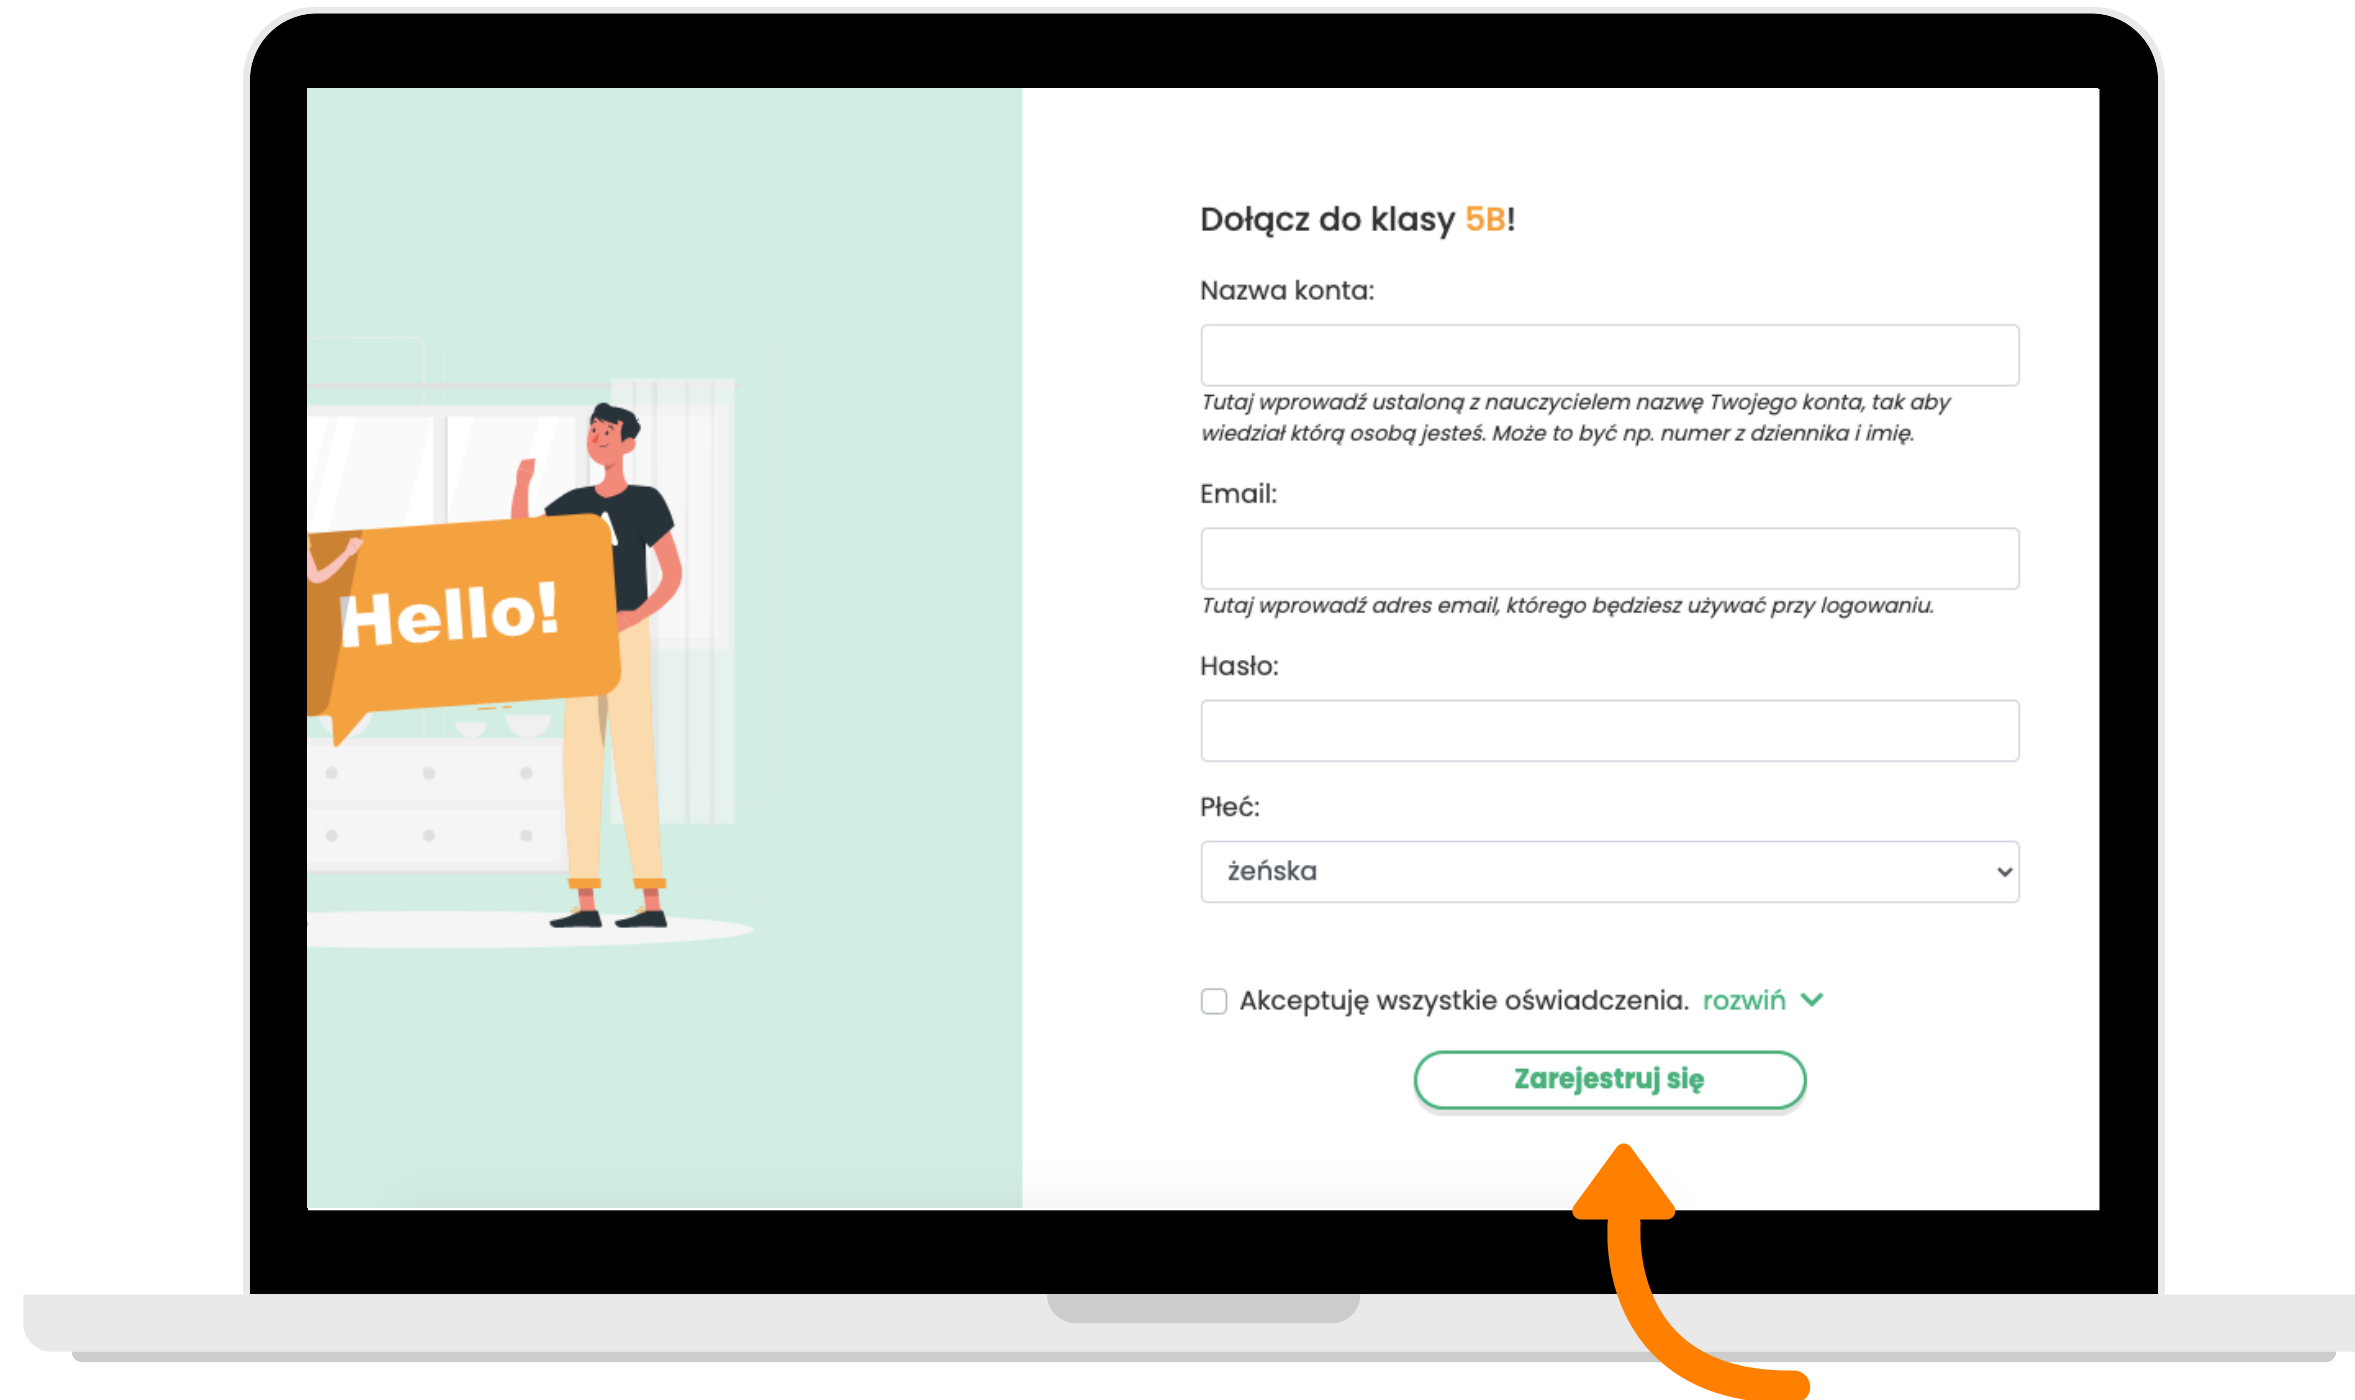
Hello!

Dołącz do klasy 5B!

Nazwa konta:

Tutaj wprowadź ustaloną z nauczycielem nazwę Twojego konta, tak aby wiedział którą osobą jesteś. Może to być np. numer z dziennika i imię.

Email:

Tutaj wprowadź adres email, którego będziesz używać przy logowaniu.

Hasło:

Płeć:

żeńska

Akceptuję wszystkie oświadczenia. rozwiń

Zarejestruj się